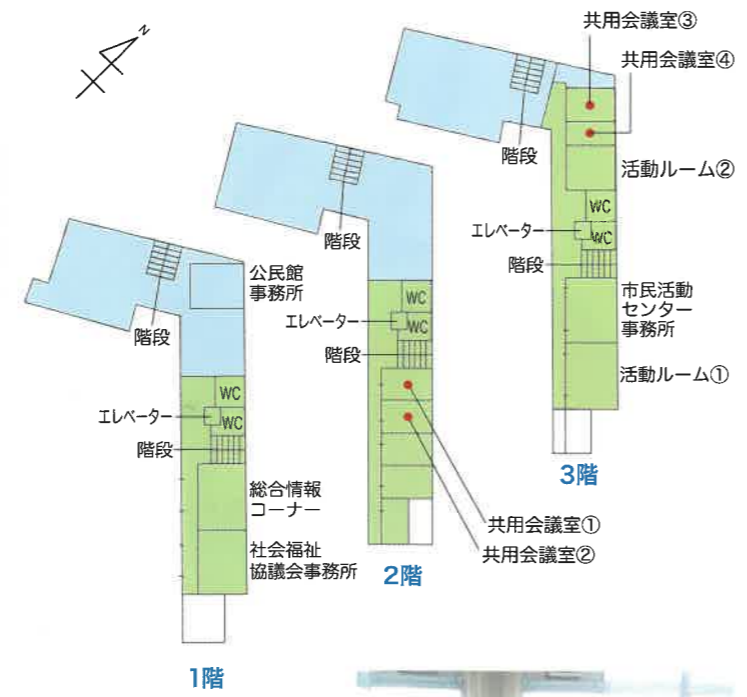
N

共用会議室③
共用会議室④
階段
活動ルーム②
WC
エレベーター
WC
階段
市民活動センター事務所
活動ルーム①
3階

階段
WC
エレベーター
WC
階段
共用会議室①
共用会議室②
2階

公民館事務所
階段
WC
エレベーター
WC
階段
総合情報コーナー
社会福祉協議会事務所
1階